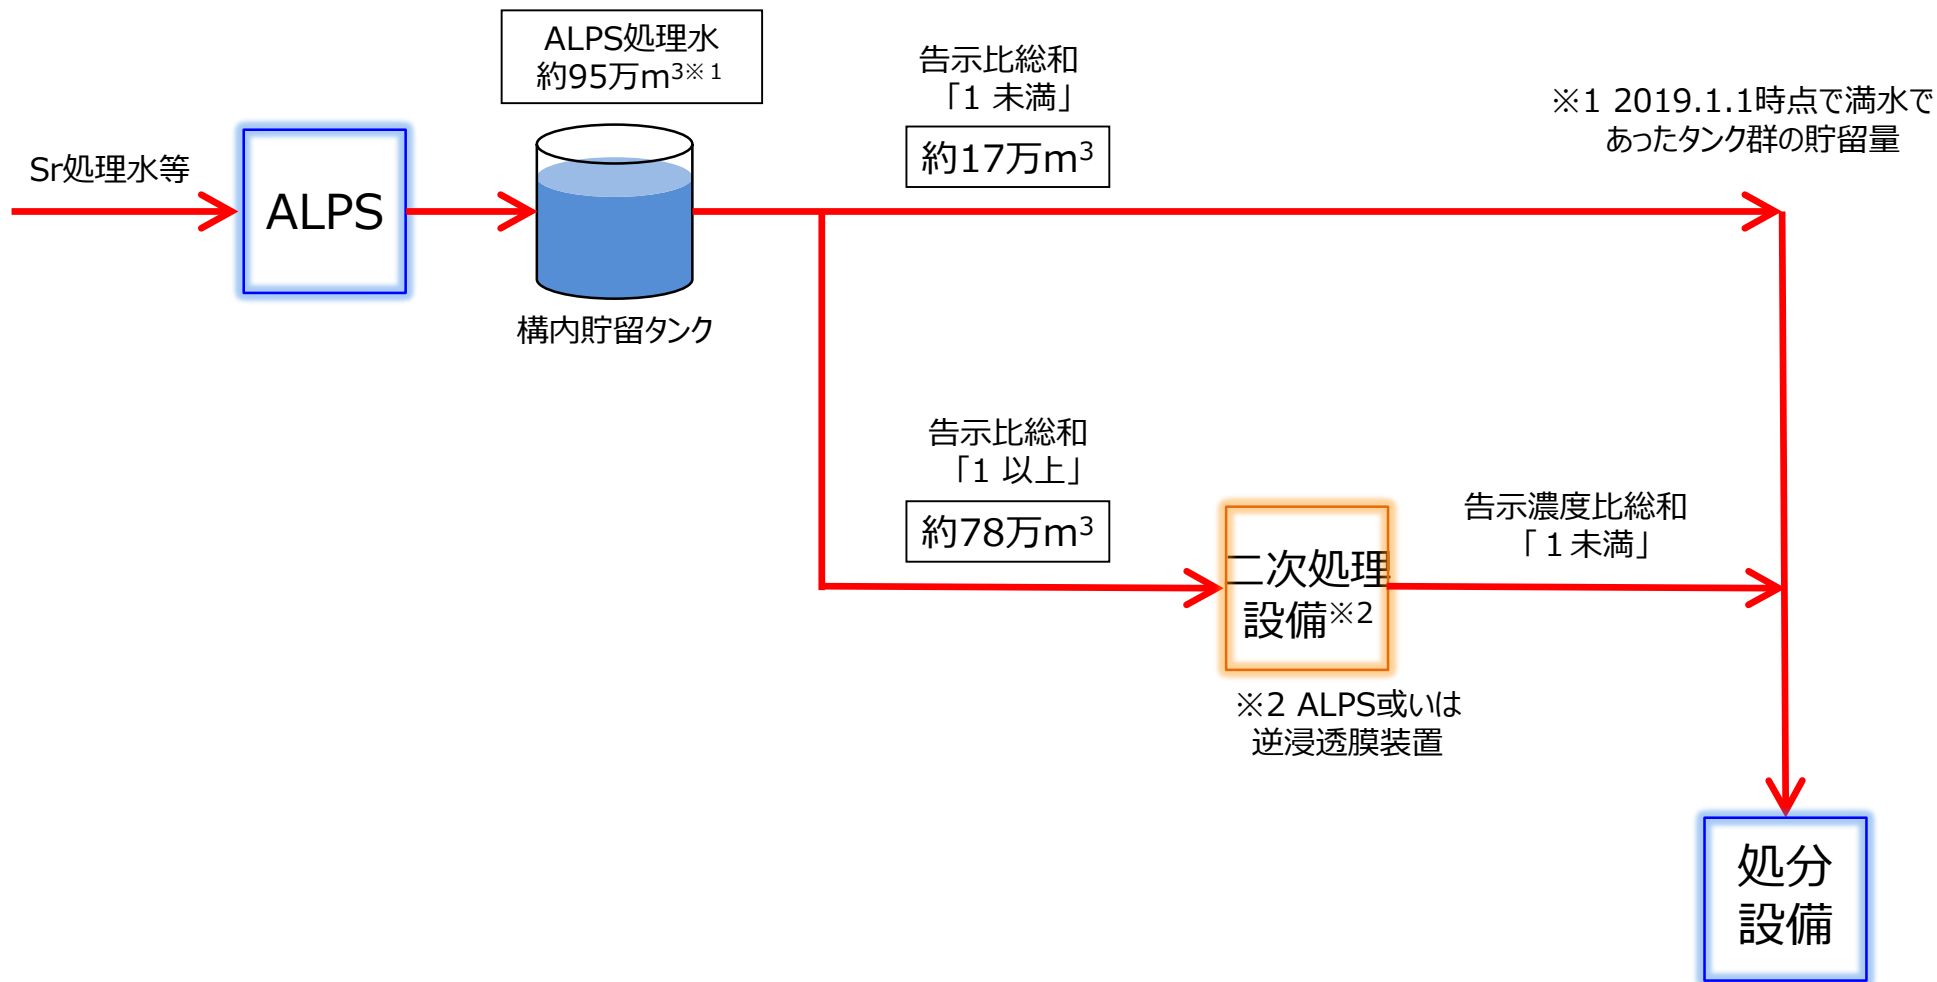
ALPS処理水
約95万m$^{3}$※1

Sr処理水等

ALPS

構内貯留タンク

告示比総和
「1 未満」

約17万m$^{3}$

※1 2019.1.1時点で満水であったタンク群の貯留量

告示比総和
「1 以上」

約78万m$^{3}$

二次処理設備※2

告示濃度比総和
「1 未満」

※2 ALPS或いは逆浸透膜装置

処分設備